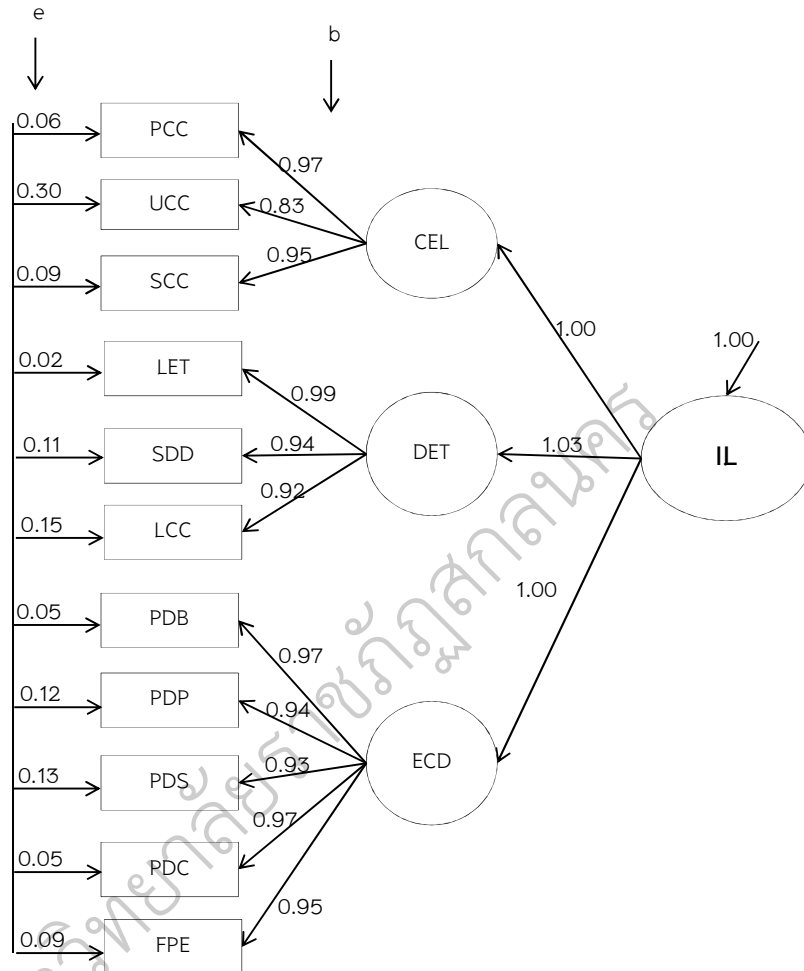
e

b

0.06
PCC
0.97
0.30
UCC
0.83
CEL
0.09
SCC
0.95
1.00
1.00
0.02
LET
0.99
0.11
SDD
0.94
DET
1.03
IL
0.92
0.15
LCC
1.00
0.05
PDB
0.97
0.12
PDP
0.94
0.13
PDS
0.93
ECD
0.97
0.05
PDC
0.95
0.09
FPE

มหาวิทยาลัยราชภัฏสกลนคร